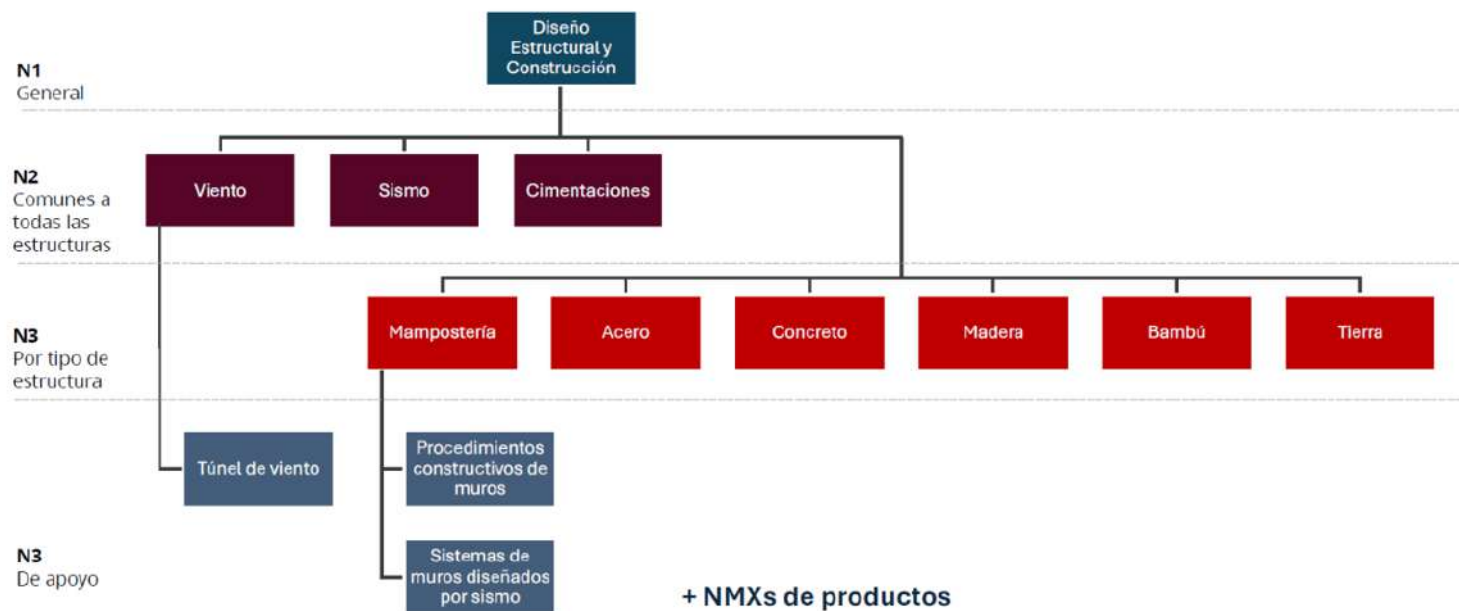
Diseño Estructural y Construcción

N1
General

N2
Comunes a todas las estructuras

Viento

Sismo

Cimentaciones

N3
Por tipo de estructura

Mampostería

Acero

Concreto

Madera

Bambú

Tierra

Túnel de viento

Procedimientos constructivos de muros

N3
De apoyo

Sistemas de muros diseñados por sismo

+ NMXs de productos